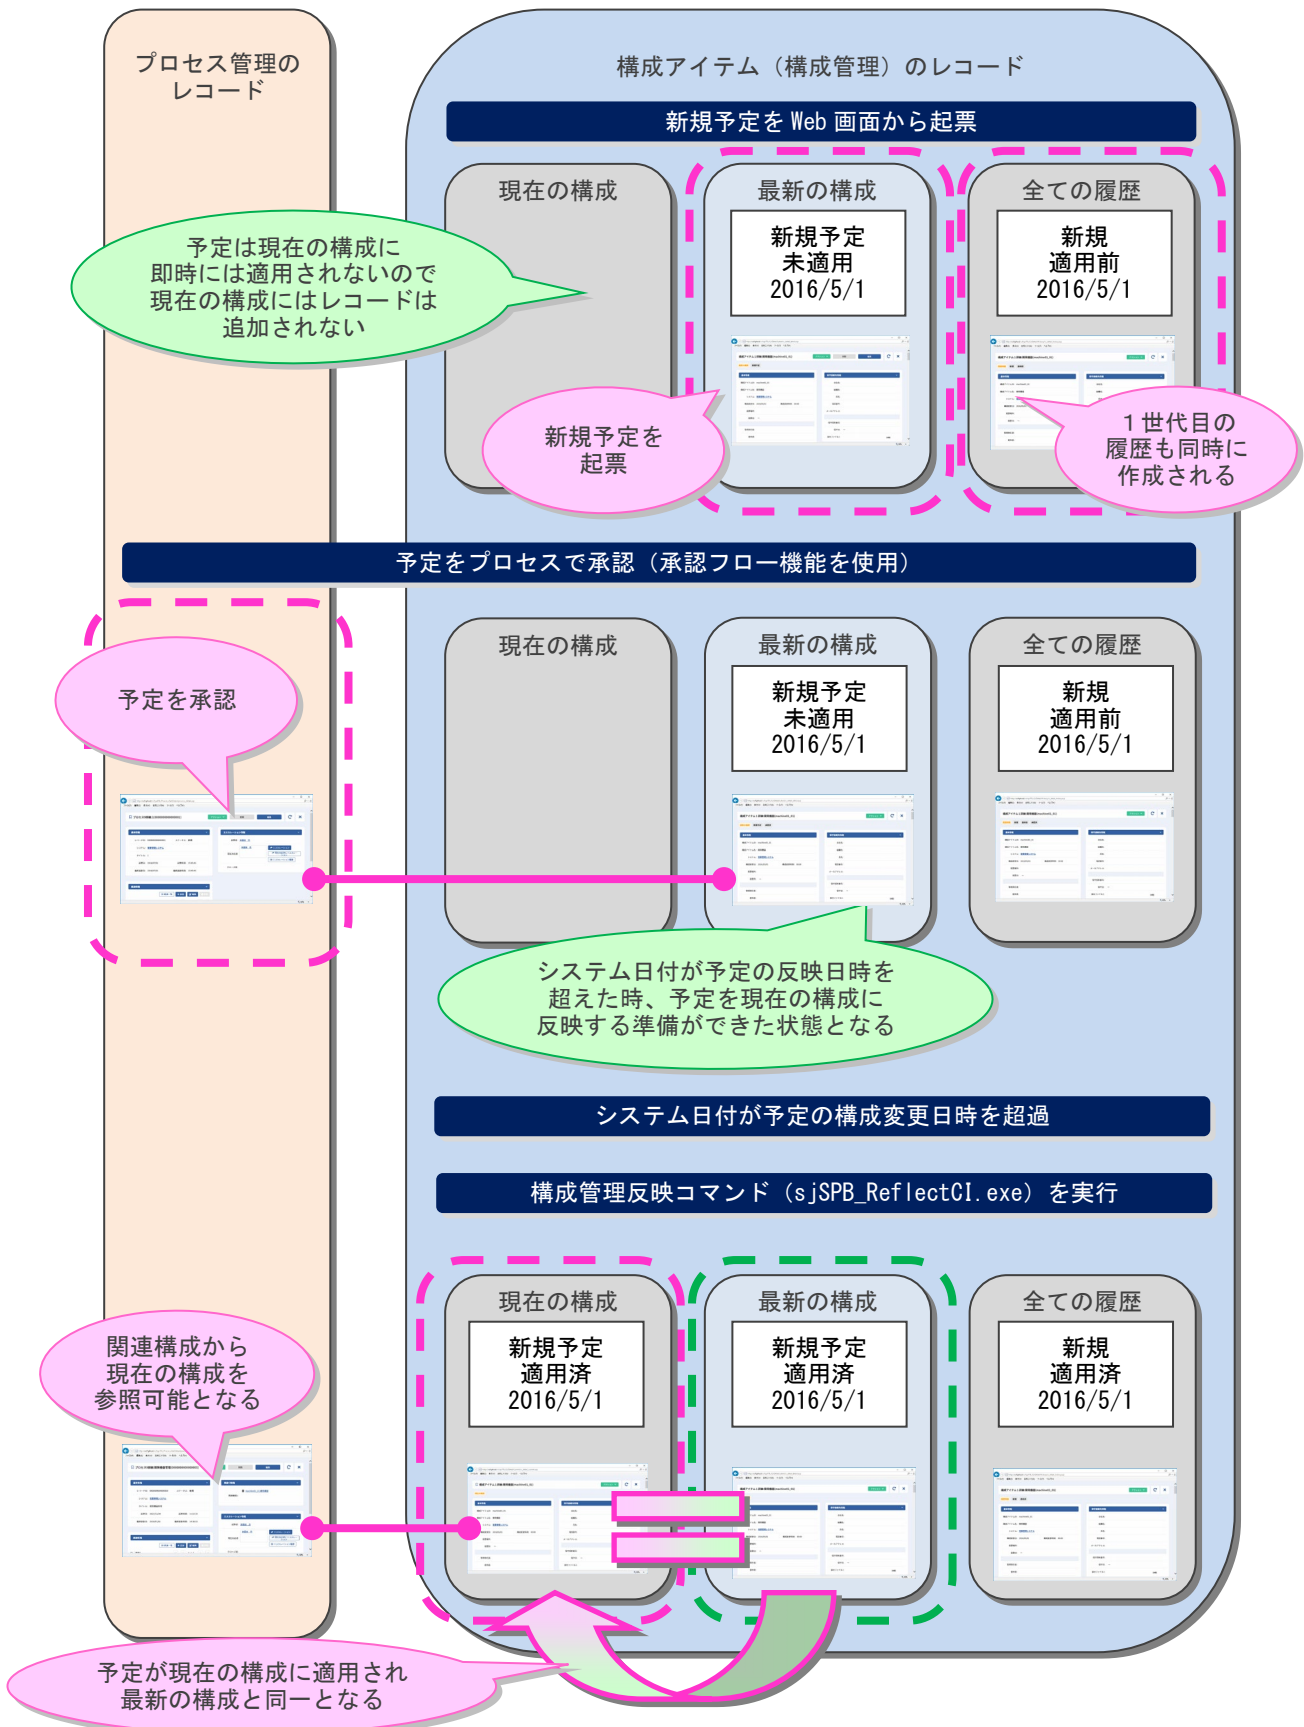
プロセス管理のレコード

構成アイテム（構成管理）のレコード

新規予定を Web 画面から起票

現在の構成

最新の構成

新規予定
未適用
2016/5/1

全ての履歴

新規
適用前
2016/5/1

予定は現在の構成に即時には適用されないので現在の構成にはレコードは追加されない

新規予定を起票

１世代目の履歴も同時に作成される

予定をプロセスで承認（承認フロー機能を使用）

現在の構成

最新の構成

新規予定
未適用
2016/5/1

全ての履歴

新規
適用前
2016/5/1

予定を承認

システム日付が予定の反映日時を超えた時、予定を現在の構成に反映する準備ができた状態となる

システム日付が予定の構成変更日時を超過

構成管理反映コマンド（sjSPB_ReflectCI.exe）を実行

現在の構成

新規予定
適用済
2016/5/1

最新の構成

新規予定
適用済
2016/5/1

全ての履歴

新規
適用済
2016/5/1

関連構成から現在の構成を参照可能となる

予定が現在の構成に適用され最新の構成と同一となる